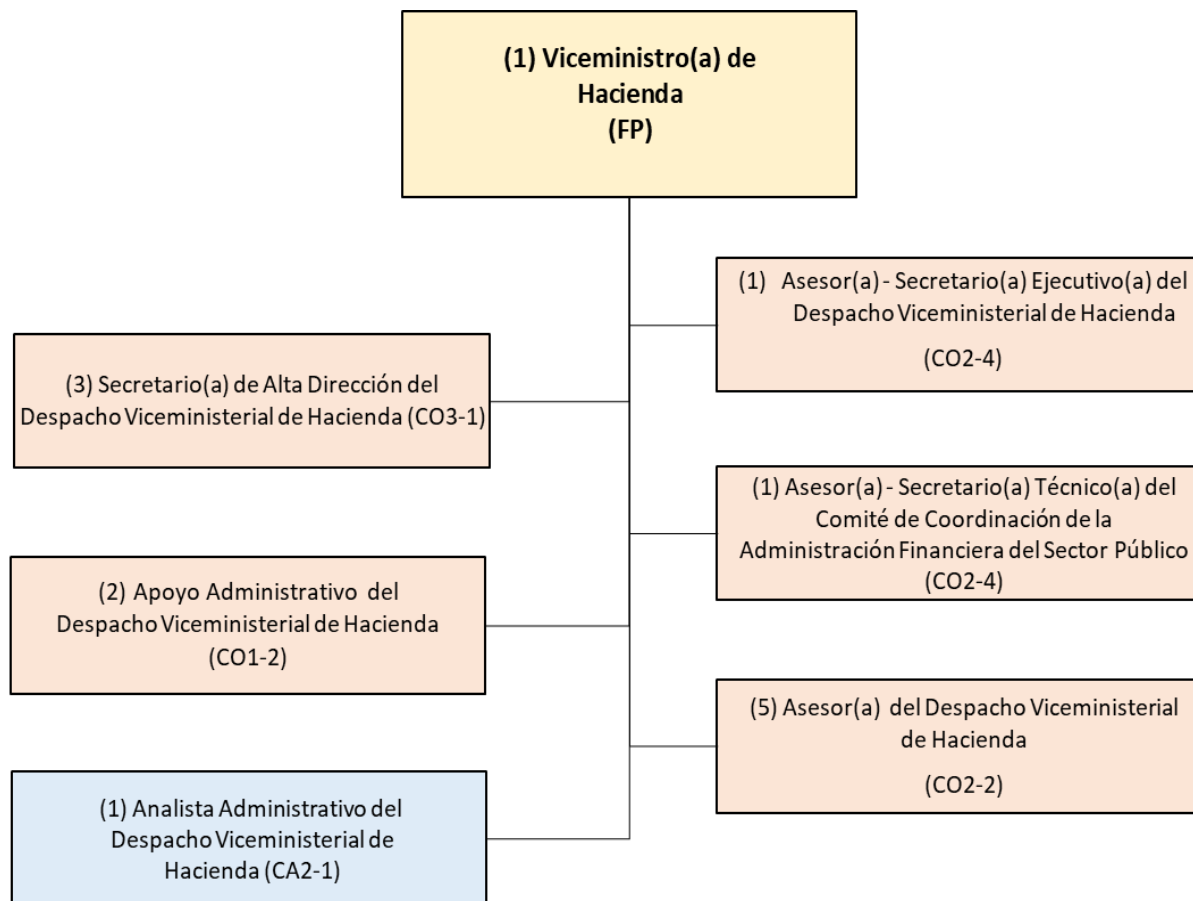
(1) Viceministro(a) de Hacienda
(FP)

(1) Asesor(a) - Secretario(a) Ejecutivo(a) del Despacho Viceministerial de Hacienda
(CO2-4)

(3) Secretario(a) de Alta Dirección del Despacho Viceministerial de Hacienda (CO3-1)

(1) Asesor(a) - Secretario(a) Técnico(a) del Comité de Coordinación de la Administración Financiera del Sector Público
(CO2-4)

(2) Apoyo Administrativo del Despacho Viceministerial de Hacienda
(CO1-2)

(5) Asesor(a) del Despacho Viceministerial de Hacienda
(CO2-2)

(1) Analista Administrativo del Despacho Viceministerial de Hacienda (CA2-1)